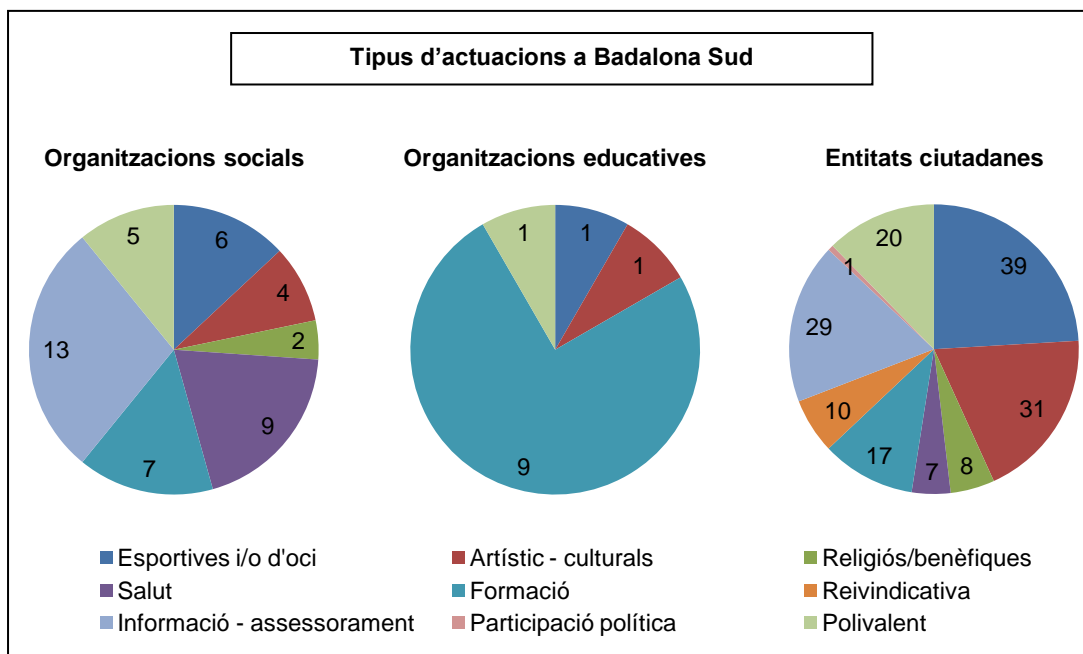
Tipus d’actuacions a Badalona Sud

Organitzacions socials

6
4
2
9
7
13
5

Organitzacions educatives

1
1
9
1

Entitats ciutadanes

39
31
8
7
17
10
29
1
20

Esportives i/o d'oci
Artístic - culturals
Religiós/benèfiques
Salut
Formació
Reivindicativa
Informació - assessorament
Participació política
Polivalent